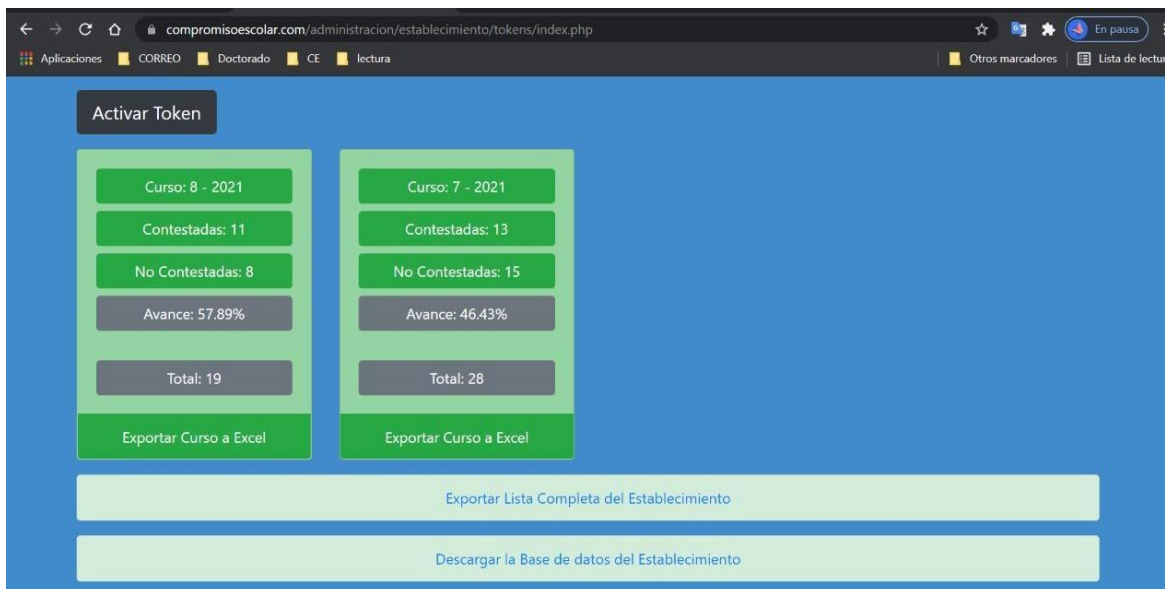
compromisoescolar.com/administracion/establecimiento/tokens/index.php

En pausa

Aplicaciones CORREO Doctorado CE lectura

Otros marcadores Lista de lectur

Activar Token

Curso: 8 - 2021

Contestadas: 11

No Contestadas: 8

Avance: 57.89%

Total: 19

Exportar Curso a Excel

Curso: 7 - 2021

Contestadas: 13

No Contestadas: 15

Avance: 46.43%

Total: 28

Exportar Curso a Excel

Exportar Lista Completa del Establecimiento

Descargar la Base de datos del Establecimiento